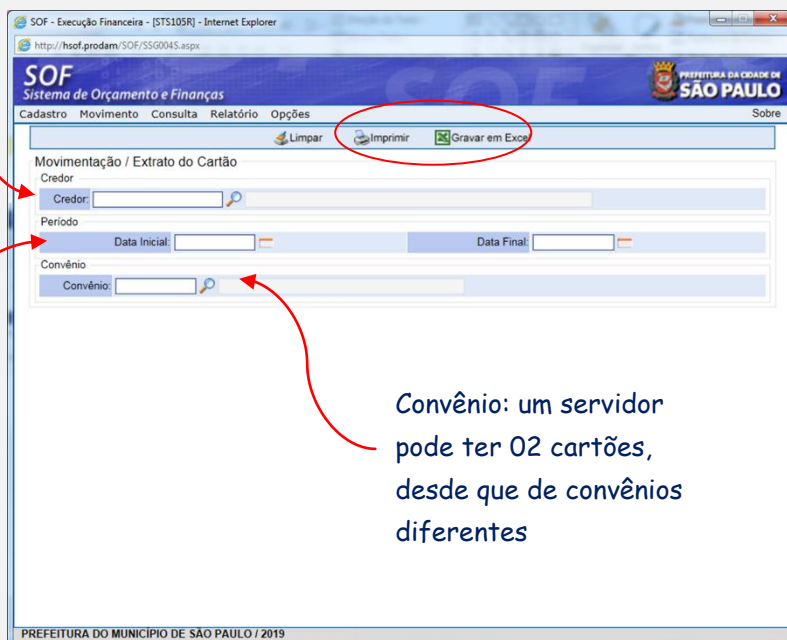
SOF - Execução Financeira - [STS105R] - Internet Explorer

http://hsof.prodam/SOF/SSG004S.aspx

SOF
Sistema de Orçamento e Finanças

PREFEITURA DA CIDADE DE SÃO PAULO

Cadastro Movimento Consulta Relatório Opções Sobre

Limpar Imprimir Gravar em Excel

Movimentação / Extrato do Cartão

Credor

Credor:

Período

Data Inicial:

Data Final:

Convênio

Convênio:

Convênio: um servidor pode ter 02 cartões, desde que de convênios diferentes

PREFEITURA DO MUNICÍPIO DE SÃO PAULO / 2019